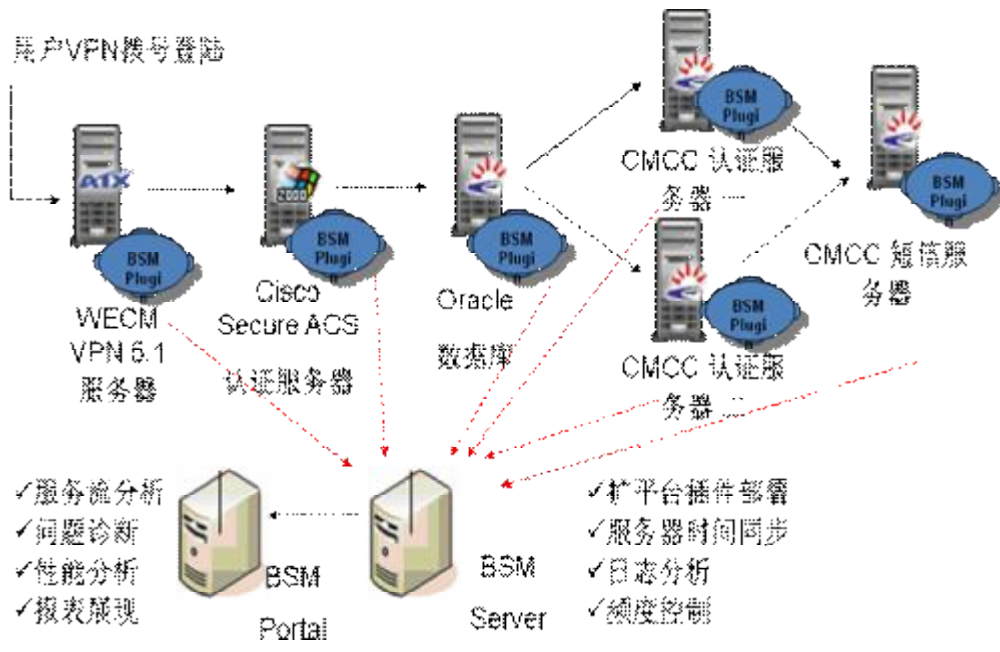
用户VPN拨号登陆

ATX

BSM Plugi

WECM VPN 6.1 服务器

2000

BSM Plugi

Cisco Secure ACS 认证服务器

BSM Plugi

Oracle 数据库

BSM Plugi

CMCC 认证服务器一

BSM Plugi

CMCC 认证服务器二

BSM Plugi

CMCC 短信服务器

✓服务流分析
✓问题诊断
✓性能分析
✓报表展现

BSM Portal

BSM Server

✓扩平台插件部署
✓服务器时间同步
✓日志分析
✓颗度控制